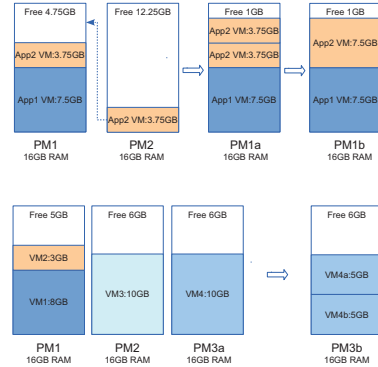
Free 4.75GB
App2 VM:3.75GB
App1 VM:7.5GB
PM1
16GB RAM

Free 12.25GB
App2 VM:3.75GB
PM2
16GB RAM

Free 1GB
App2 VM:3.75GB
App1 VM:7.5GB
PM1a
16GB RAM

Free 1GB
App2 VM:7.5GB
App1 VM:7.5GB
PM1b
16GB RAM

Free 5GB
VM2:3GB
VM1:8GB
PM1
16GB RAM

Free 6GB
VM3:10GB
PM2
16GB RAM

Free 6GB
VM4:10GB
PM3a
16GB RAM

Free 6GB
VM4a:5GB
VM4b:5GB
PM3b
16GB RAM